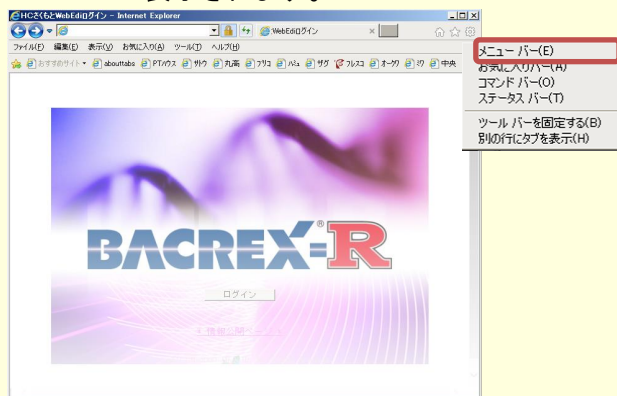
HCさくらとWebEdiログイン - Internet Explorer

WebEdiログイン

ファイル(F) 編集(E) 表示(V) お気に入り(A) ツール(T) ヘルプ(H)

おすすめサイト aboutabs PTハウス サトウ 丸高 フリコ ハル ザグ フレスコ オークワ ミワ 中央

メニュー バー(E)
お気に入りバー(A)
コマンド バー(O)
ステータス バー(T)
ツール バーを固定する(B)
別の行にタブを表示(H)

BACREX-R®

ログイン